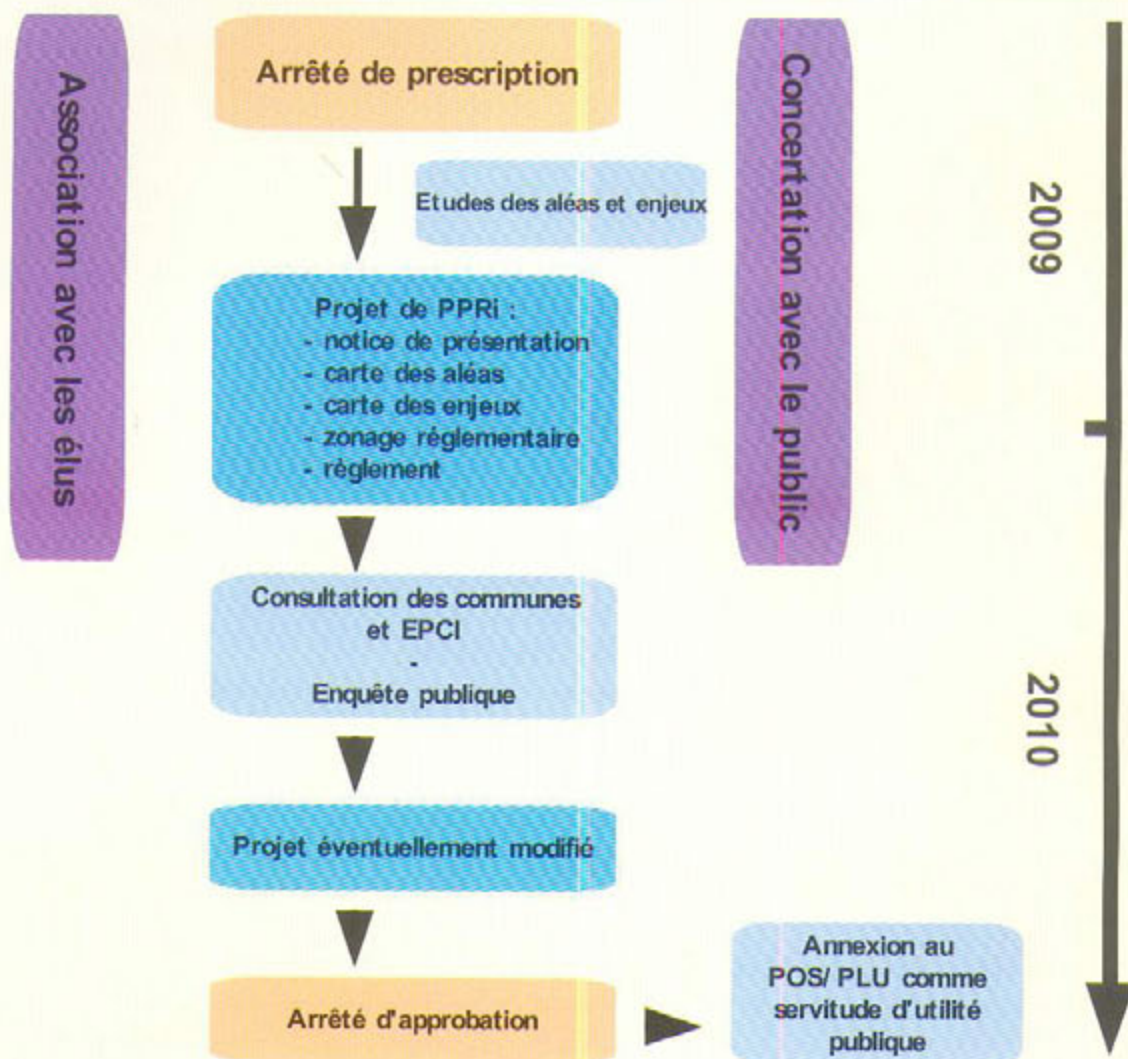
Association avec les élus

Arrêté de prescription

Etudes des aléas et enjeux

Projet de PPRi :
- notice de présentation
- carte des aléas
- carte des enjeux
- zonage réglementaire
- règlement

Consultation des communes et EPCI
-
Enquête publique

Projet éventuellement modifié

Arrêté d'approbation

Annexion au POS/ PLU comme servitude d'utilité publique

Concertation avec le public

2009

2010